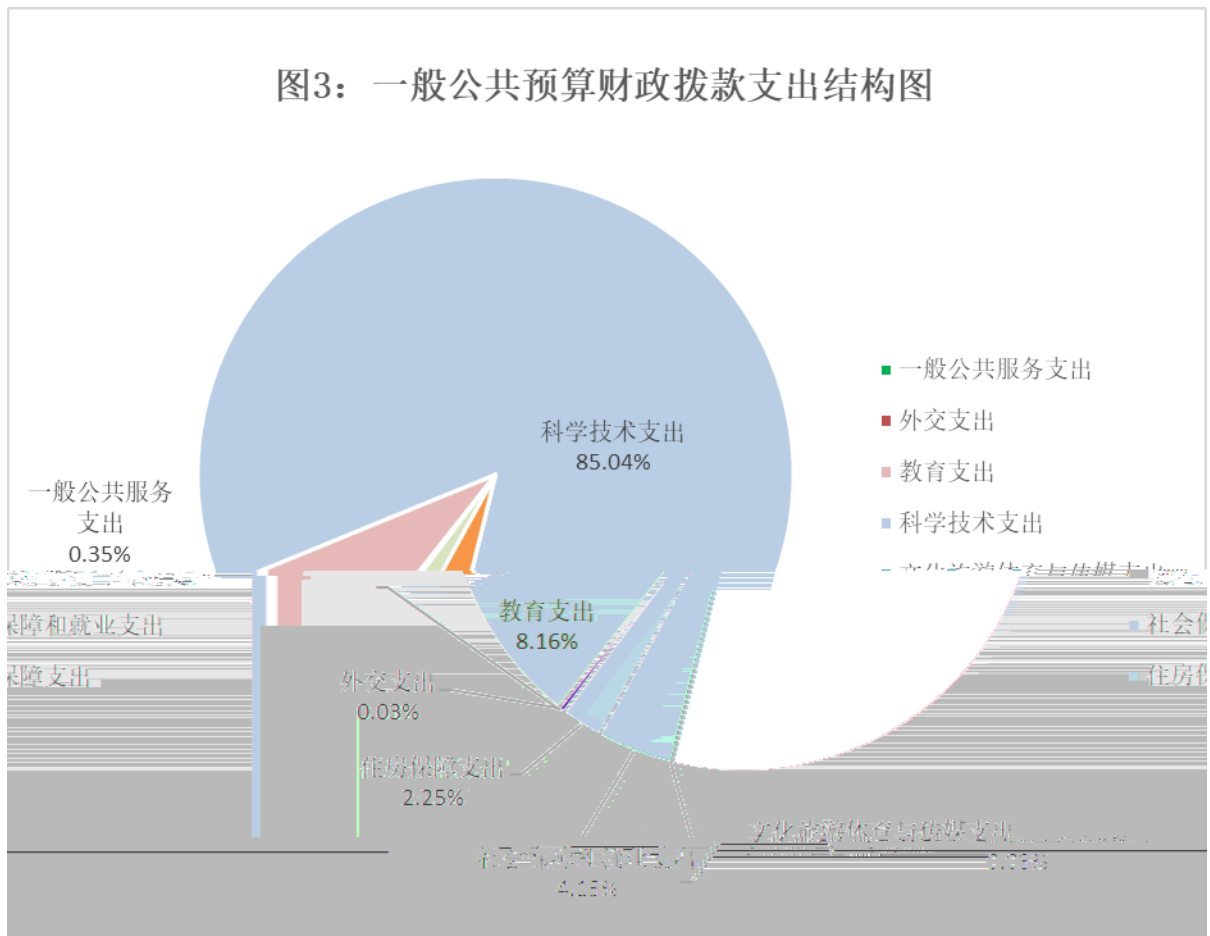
图3：一般公共预算财政拨款支出结构图

科学技术支出
85.04%

一般公共服务
支出
0.35%

教育支出
8.16%

外交支出
0.03%

住房保障支出
2.25%

社会保障和就业支出
4.15%

文化旅游体育与传媒支出
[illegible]

■ 一般公共服务支出
■ 外交支出
■ 教育支出
■ 科学技术支出
■ 文化旅游体育与传媒支出
■ 社会保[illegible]
■ 住房保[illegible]

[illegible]保障和就业支出
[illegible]保障支出